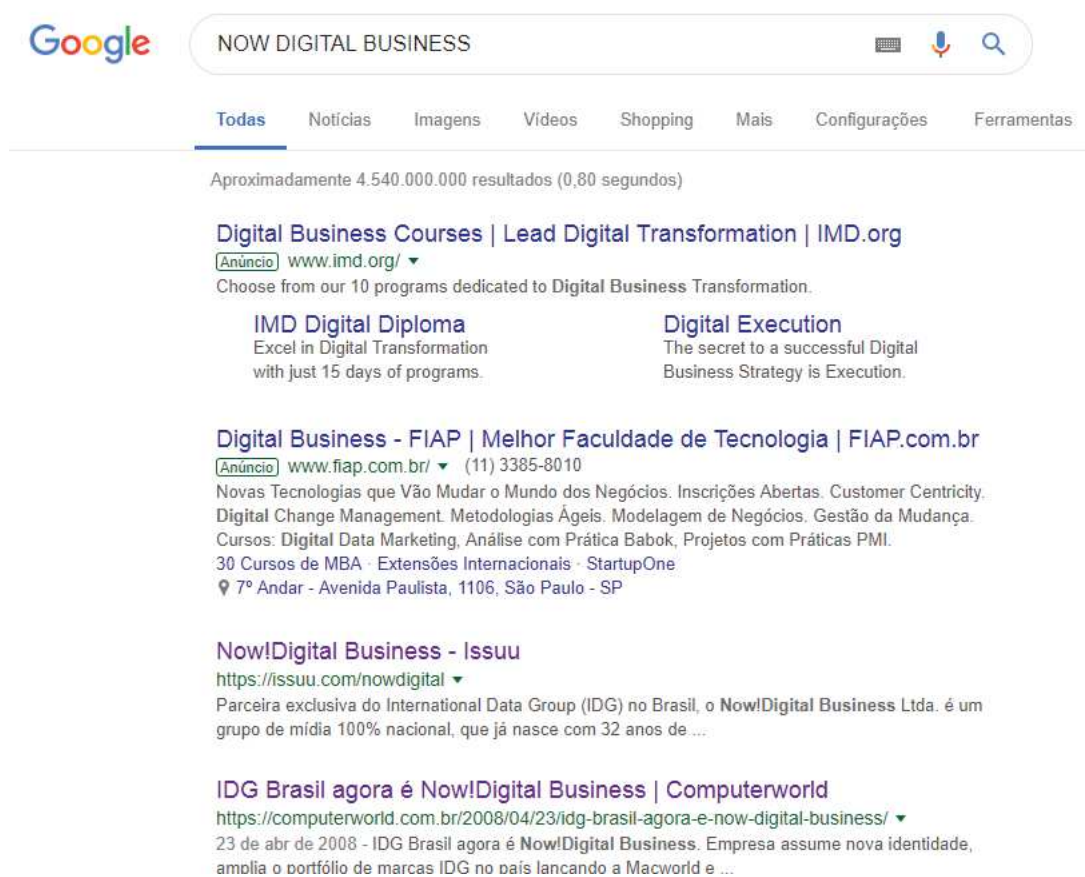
Google

NOW DIGITAL BUSINESS

Todas Notícias Imagens Vídeos Shopping Mais Configurações Ferramentas

Aproximadamente 4.540.000.000 resultados (0,80 segundos)

Digital Business Courses | Lead Digital Transformation | IMD.org
Anúncio www.imd.org/
Choose from our 10 programs dedicated to Digital Business Transformation.

IMD Digital Diploma
Excel in Digital Transformation with just 15 days of programs.

Digital Execution
The secret to a successful Digital Business Strategy is Execution.

Digital Business - FIAP | Melhor Faculdade de Tecnologia | FIAP.com.br
Anúncio www.fiap.com.br/ (11) 3385-8010
Novas Tecnologias que Vão Mudar o Mundo dos Negócios. Inscrições Abertas. Customer Centricity. Digital Change Management. Metodologias Ágeis. Modelagem de Negócios. Gestão da Mudança. Cursos: Digital Data Marketing, Análise com Prática Babok, Projetos com Práticas PMI.
30 Cursos de MBA · Extensões Internacionais · StartupOne
7º Andar - Avenida Paulista, 1106, São Paulo - SP

Now!Digital Business - Issuu
https://issuu.com/nowdigital
Parceira exclusiva do International Data Group (IDG) no Brasil, o Now!Digital Business Ltda. é um grupo de mídia 100% nacional, que já nasce com 32 anos de ...

IDG Brasil agora é Now!Digital Business | Computerworld
https://computerworld.com.br/2008/04/23/idg-brasil-agora-e-now-digital-business/
23 de abr de 2008 - IDG Brasil agora é Now!Digital Business. Empresa assume nova identidade, amplia o portfólio de marcas IDG no país lançando a Macworld e ...